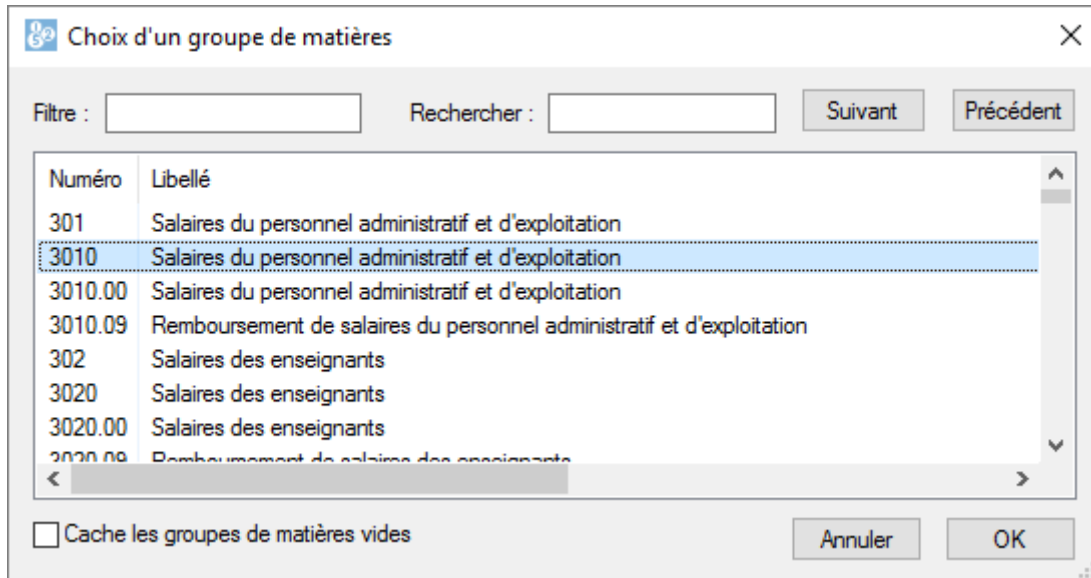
Choix d'un groupe de matières

Filtre :

Rechercher :

Suivant

Précédent

| Numéro | Libellé |
|---|---|
| 301 | Salaires du personnel administratif et d'exploitation |
| 3010 | Salaires du personnel administratif et d'exploitation |
| 3010.00 | Salaires du personnel administratif et d'exploitation |
| 3010.09 | Remboursement de salaires du personnel administratif et d'exploitation |
| 302 | Salaires des enseignants |
| 3020 | Salaires des enseignants |
| 3020.00 | Salaires des enseignants |
| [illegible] | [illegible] |

Cache les groupes de matières vides

Annuler

OK